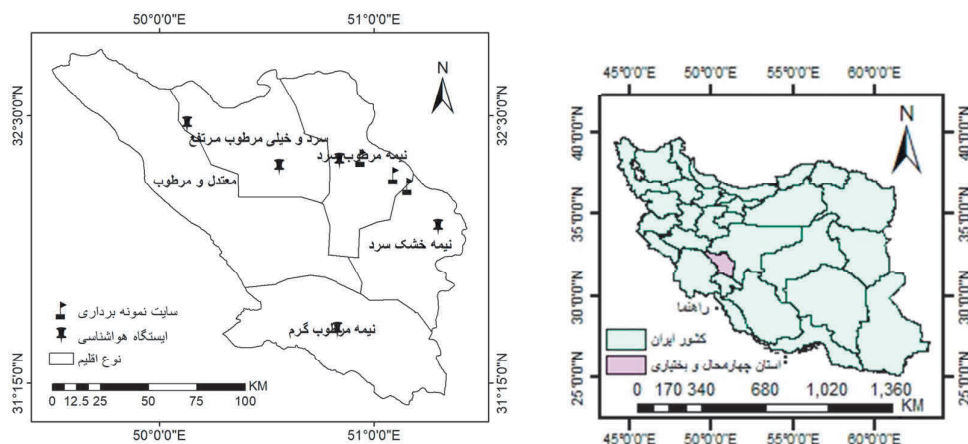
50°0'0"E
51°0'0"E
32°30'0"N
32°30'0"N
N
سرد و خیلی مرطوب مرتفع
نیمه مرطوب سرد
معتدل و مرطوب
نیمه خشک سرد
سایت نمونه برداری
ایستگاه هواشناسی
نوع اقلیم
نیمه مرطوب گرم
0 12.5 25 50 75 100 KM
31°15'0"N
31°15'0"N
50°0'0"E
51°0'0"E

45°0'0"E
50°0'0"E
55°0'0"E
60°0'0"E
N
40°0'0"N
40°0'0"N
35°0'0"N
35°0'0"N
30°0'0"N
30°0'0"N
25°0'0"N
25°0'0"N
راهنما
کشور ایران
استان چهارمحال و بختیاری
0 170 340 680 1,020 1,360 KM
45°0'0"E
50°0'0"E
55°0'0"E
60°0'0"E